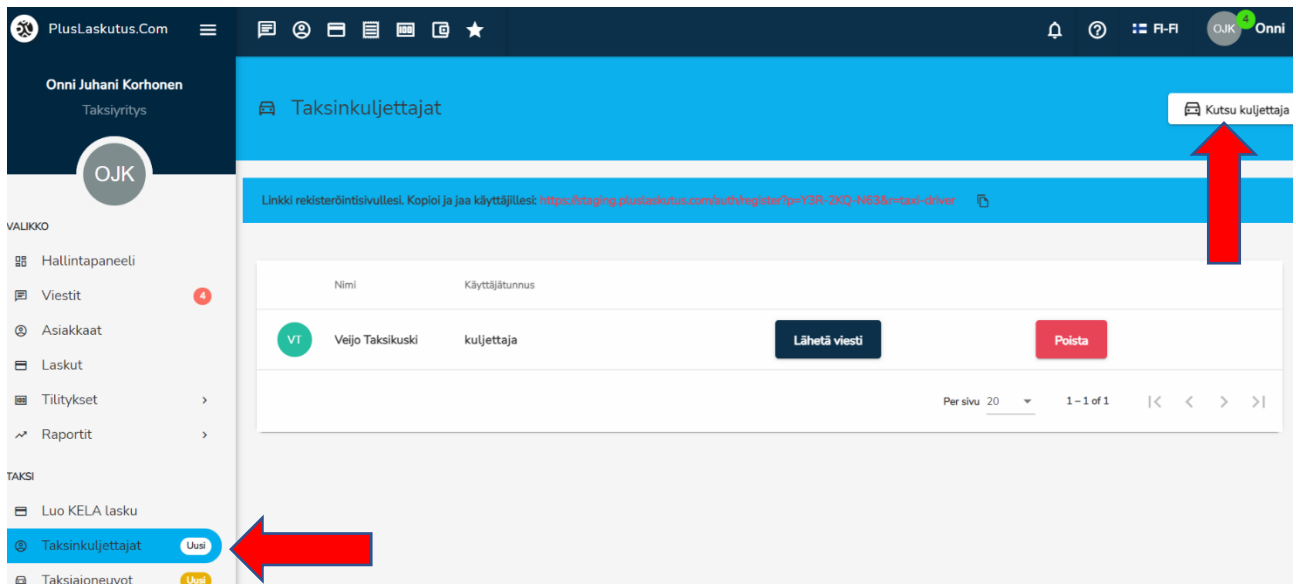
PlusLaskutus.Com

FI-FI

OJK 4 Onni

Onni Juhani Korhonen
Taksiyritys

OJK

VALIKKO

Hallintapaneeli

Viestit 4

Asiakkaat

Laskut

Tilitykset

Raportit

TAKSI

Luo KELA lasku

Taksinkuljettajat Uusi

Taksiajoneuvot Uusi

Taksinkuljettajat

Kutsu kuljettaja

Linkki rekisteröintisivullesi. Kopioi ja jaa käyttäjillesi: https://staging.pluslaskutus.com/auth/register?p=Y3R-2KQ-N63&r=taxi-driver

| | Nimi | Käyttäjätunnus | | |
|---|---|---|---|---|
| VT | Veijo Taksikuski | kuljettaja | Lähetä viesti | Poista |

Per sivu 20 1 – 1 of 1